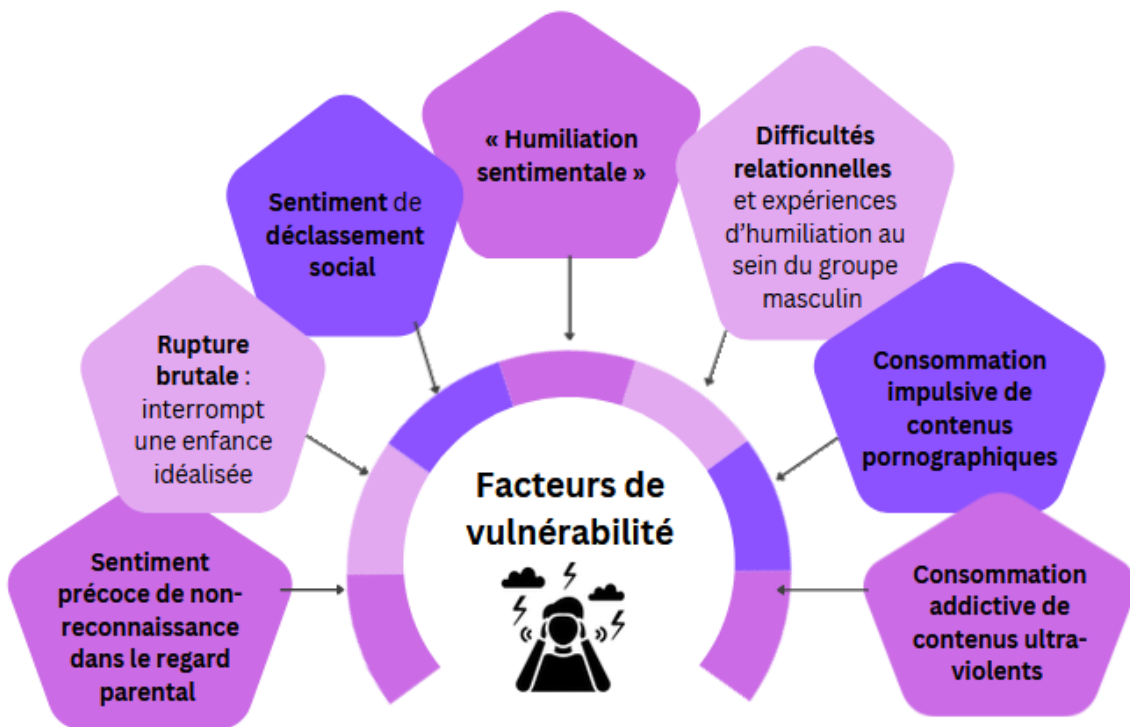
« Humiliation sentimentale »

Sentiment de déclassement social

Difficultés relationnelles et expériences d'humiliation au sein du groupe masculin

Rupture brutale : interrompt une enfance idéalisée

Consommation impulsive de contenus pornographiques

Facteurs de vulnérabilité

Sentiment précoce de non-reconnaissance dans le regard parental

Consommation addictive de contenus ultra-violents